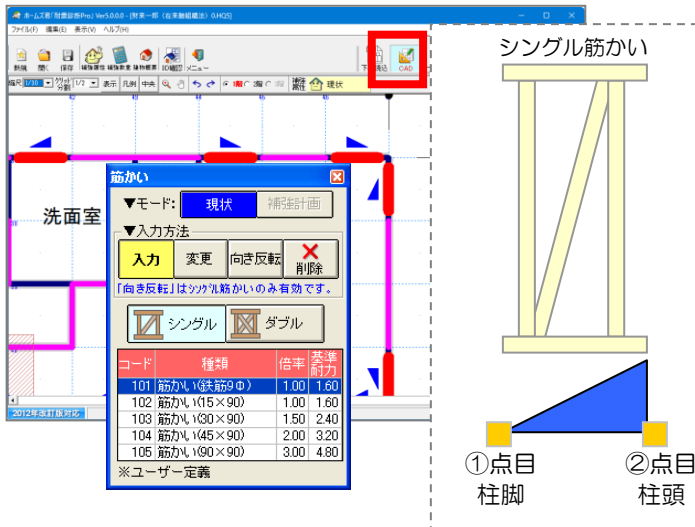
ホームズ君「耐震診断Pro」Ver5.0.0.0 - [耐業一郎（在来軸組構法） 0.HQS]

ファイル(F) 編集(E) 表示(V) ヘルプ(H)

新規 開く 保存 補強提案 補強表章 補強概要 IO補記 メニュー 下書取込 CAD

縮尺 1/30 グリッド分割 1/2 表示 凡例 中央 現状

洗面室

2012年改訂版対応

筋かい

▼モード: 現状 補強計画

▼入力方法

入力 変更 向き反転 削除

「向き反転」はシングル筋かいのみ有効です。

シングル ダブル

| コード | 種類 | 倍率 | 基準耐力 |
|---|---|---|---|
| 101 | 筋かい(鉄筋9Φ) | 1.00 | 1.60 |
| 102 | 筋かい(15×90) | 1.00 | 1.60 |
| 103 | 筋かい(30×90) | 1.50 | 2.40 |
| 104 | 筋かい(45×90) | 2.00 | 3.20 |
| 105 | 筋かい(90×90) | 3.00 | 4.80 |

※ユーザー定義

シングル筋かい

①点目
柱脚

②点目
柱頭